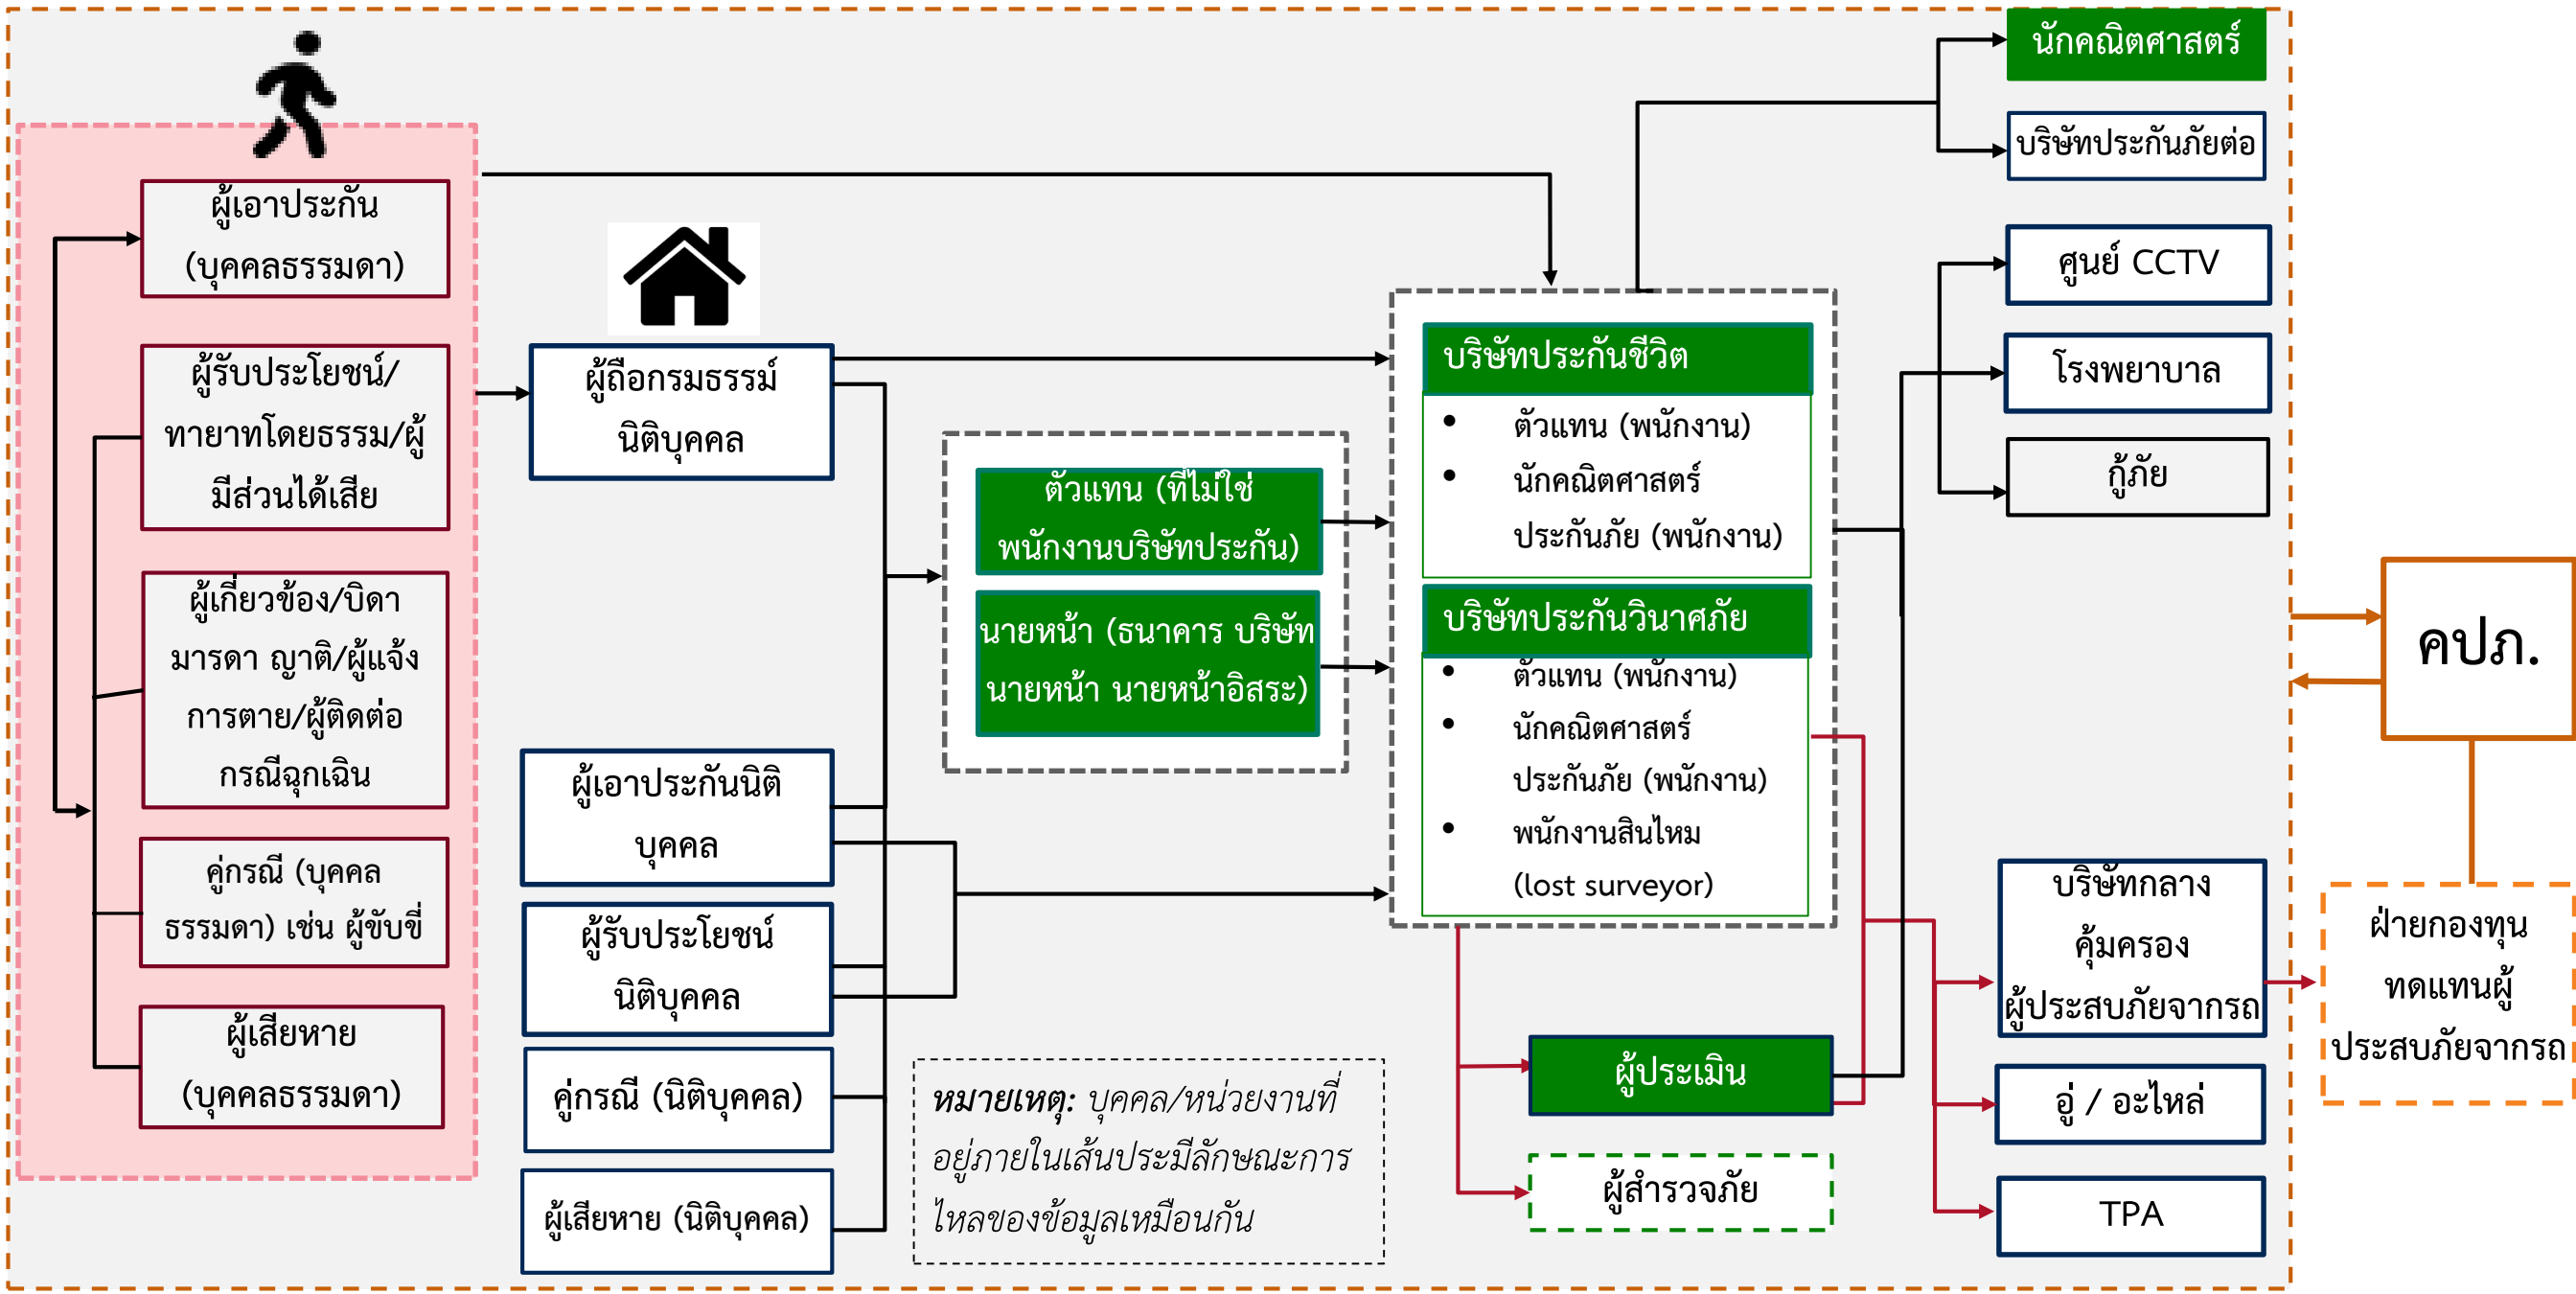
ผู้เอาประกัน (บุคคลธรรมดา)

ผู้รับประโยชน์/ทายาทโดยธรรม/ผู้มีส่วนได้เสีย

ผู้เกี่ยวข้อง/บิดามารดา ญาติ/ผู้แจ้งการตาย/ผู้ติดต่อกรณีฉุกเฉิน

คู่กรณี (บุคคลธรรมดา) เช่น ผู้ขับขี่

ผู้เสียหาย (บุคคลธรรมดา)

ผู้ถือกรมธรรม์ นิติบุคคล

ผู้เอาประกันนิติบุคคล

ผู้รับประโยชน์ นิติบุคคล

คู่กรณี (นิติบุคคล)

ผู้เสียหาย (นิติบุคคล)

ตัวแทน (ที่ไม่ใช่พนักงานบริษัทประกัน)

นายหน้า (ธนาคาร บริษัทนายหน้า นายหน้าอิสระ)

หมายเหตุ: บุคคล/หน่วยงานที่อยู่ภายในเส้นประมีลักษณะการไหลของข้อมูลเหมือนกัน

บริษัทประกันชีวิต
• ตัวแทน (พนักงาน)
• นักคณิตศาสตร์ประกันภัย (พนักงาน)

บริษัทประกันวินาศภัย
• ตัวแทน (พนักงาน)
• นักคณิตศาสตร์ประกันภัย (พนักงาน)
• พนักงานสินไหม (lost surveyor)

ผู้ประเมิน

ผู้สำรวจภัย

นักคณิตศาสตร์

บริษัทประกันภัยต่อ

ศูนย์ CCTV

โรงพยาบาล

กู้ภัย

บริษัทกลางคุ้มครองผู้ประสบภัยจากรถ

อู่ / อะไหล่

TPA

คปภ.

ฝ่ายกองทุนทดแทนผู้ประสบภัยจากรถ